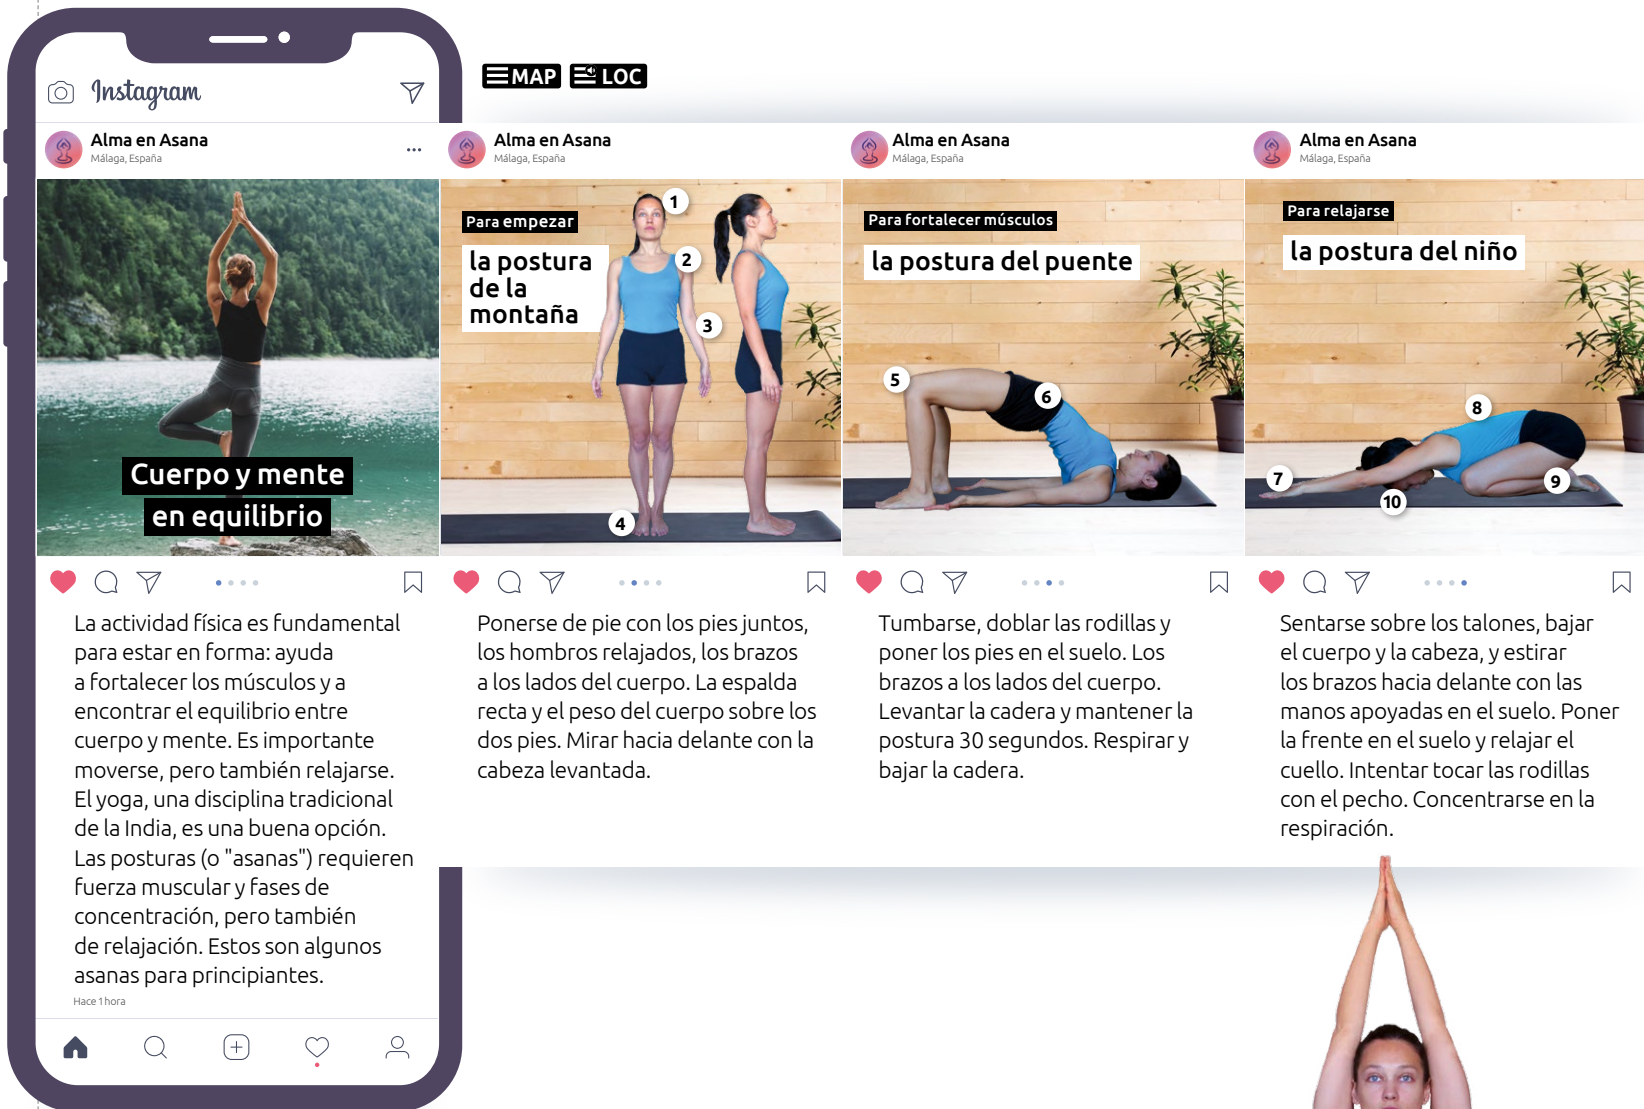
MAP LOC

Instagram

Alma en Asana
Málaga, España

Cuerpo y mente en equilibrio

La actividad física es fundamental para estar en forma: ayuda a fortalecer los músculos y a encontrar el equilibrio entre cuerpo y mente. Es importante moverse, pero también relajarse. El yoga, una disciplina tradicional de la India, es una buena opción. Las posturas (o "asanas") requieren fuerza muscular y fases de concentración, pero también de relajación. Estos son algunos asanas para principiantes.

Hace 1 hora

Alma en Asana
Málaga, España

Para empezar

la postura de la montaña

1
2
3
4

Ponerse de pie con los pies juntos, los hombros relajados, los brazos a los lados del cuerpo. La espalda recta y el peso del cuerpo sobre los dos pies. Mirar hacia delante con la cabeza levantada.

Alma en Asana
Málaga, España

Para fortalecer músculos

la postura del puente

5
6

Tumbarse, doblar las rodillas y poner los pies en el suelo. Los brazos a los lados del cuerpo. Levantar la cadera y mantener la postura 30 segundos. Respirar y bajar la cadera.

Alma en Asana
Málaga, España

Para relajarse

la postura del niño

8
7
9
10

Sentarse sobre los talones, bajar el cuerpo y la cabeza, y estirar los brazos hacia delante con las manos apoyadas en el suelo. Poner la frente en el suelo y relajar el cuello. Intentar tocar las rodillas con el pecho. Concentrarse en la respiración.